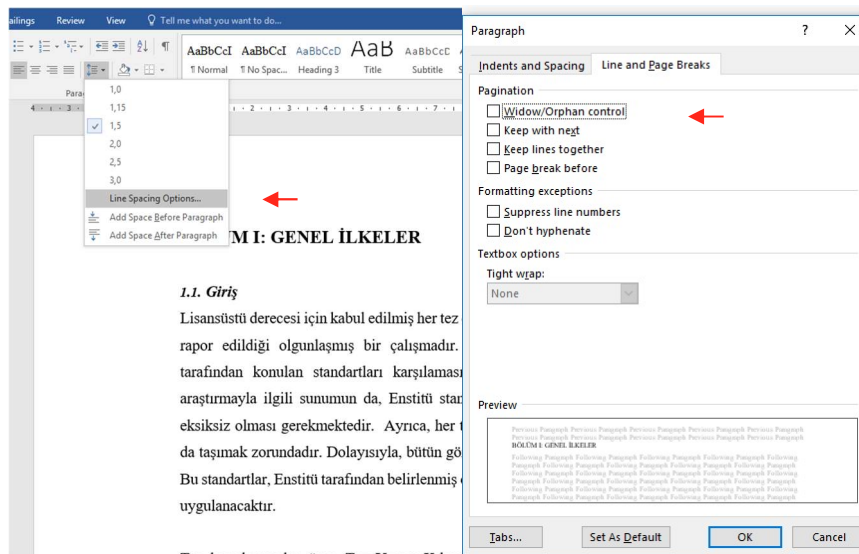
ailings Review View Tell me what you want to do...

AaBbCcI AaBbCcI AaBbCcD AaB AaBbCcC
¶ Normal ¶ No Spac... Heading 3 Title Subtitle

Parag

1,0
1,15
1,5
2,0
2,5
3,0
Line Spacing Options...
Add Space Before Paragraph
Add Space After Paragraph

M I: GENEL İLKELER

1.1. Giriş

Lisansüstü derecesi için kabul edilmiş her tez rapor edildiği olgunlaşmış bir çalışmadır. tarafından konulan standartları karşılaması araştırmayla ilgili sunumun da, Enstitü stan eksiksiz olması gerekmektedir. Ayrıca, her da taşımak zorundadır. Dolayısıyla, bütün gö Bu standartlar, Enstitü tarafından belirlenmiş uygulanacaktır.

Paragraph ? ×

Indents and Spacing | Line and Page Breaks

Pagination
Widow/Orphan control
Keep with next
Keep lines together
Page break before

Formatting exceptions
Suppress line numbers
Don't hyphenate

Textbox options
Tight wrap:
None

Preview

Previous Paragraph Previous Paragraph Previous Paragraph Previous Paragraph Previous Paragraph
BÖLÜM I: GENEL İLKELER
Following Paragraph Following Paragraph Following Paragraph Following Paragraph Following Paragraph Following Paragraph Following Paragraph Following Paragraph

Tabs... Set As Default OK Cancel